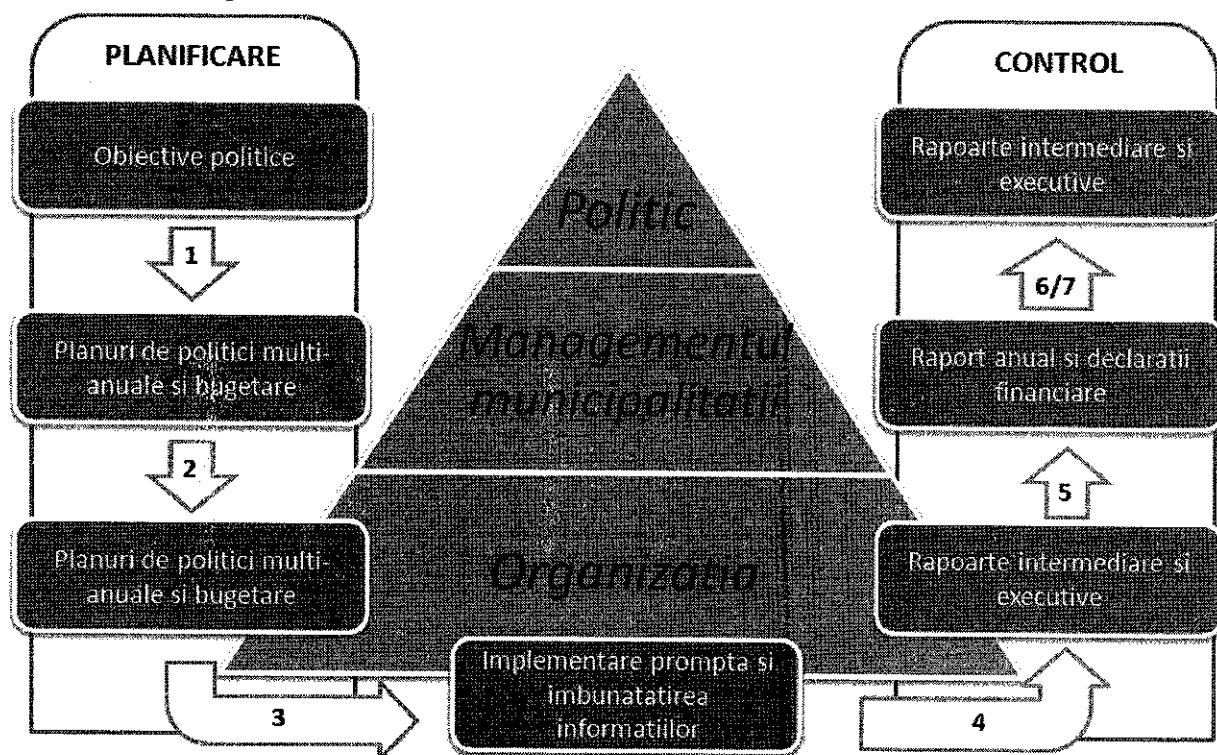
PLANIFICARE

Obiective politice

1

Planuri de politici multi-anuale si bugetare

2

Planuri de politici multi-anuale si bugetare

3

Politic

Managementul municipalitatii

Organizatia

Implementare prompta si imbunatatirea informatiilor

CONTROL

Rapoarte intermediare si executive

6/7

Raport anual si declaratii financiare

5

Rapoarte intermediare si executive

4